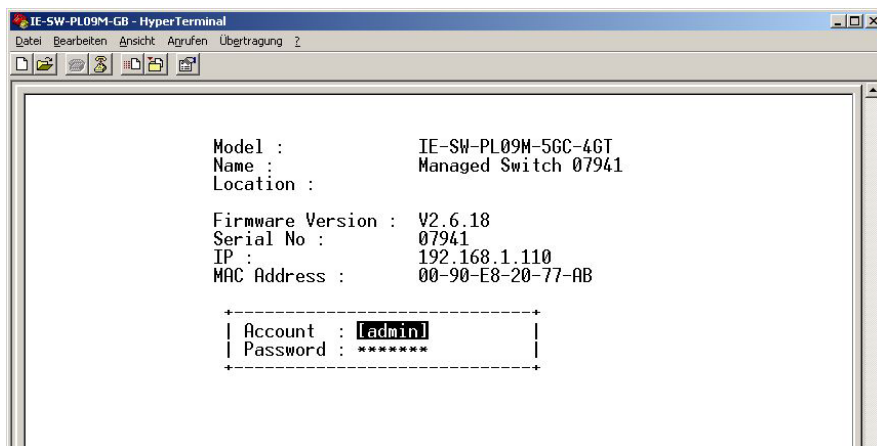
IE-SW-PL09M-GB - HyperTerminal
Datei Bearbeiten Ansicht Anrufen Übertragung ?

Model : IE-SW-PL09M-5GC-4GT
Name : Managed Switch 07941
Location :

Firmware Version : V2.6.18
Serial No : 07941
IP : 192.168.1.110
MAC Address : 00-90-E8-20-77-AB

+------------------------------+
| Account : [admin] |
| Password : ******* |
+------------------------------+